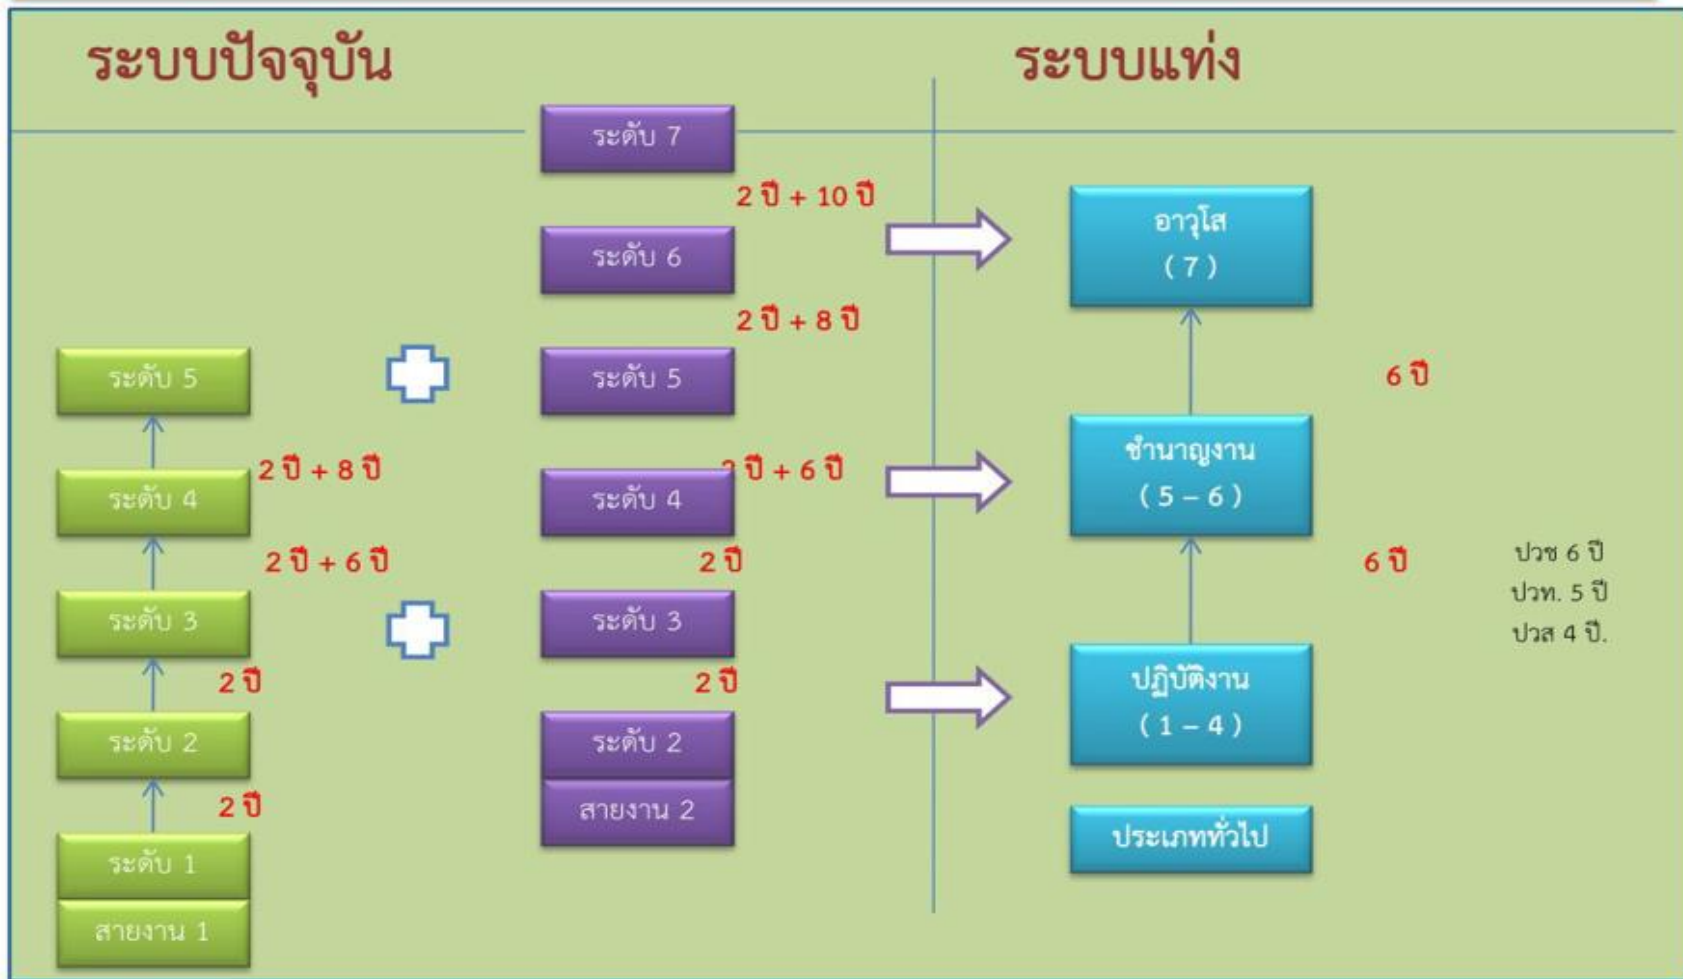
ระบบปัจจุบัน

ระบบแท่ง

ระดับ 7

2 ปี + 10 ปี

ระดับ 6

2 ปี + 8 ปี

ระดับ 5

ระดับ 4

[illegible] ปี + 6 ปี

2 ปี

ระดับ 3

2 ปี

ระดับ 2

สายงาน 2

ระดับ 5

2 ปี + 8 ปี

ระดับ 4

2 ปี + 6 ปี

ระดับ 3

2 ปี

ระดับ 2

2 ปี

ระดับ 1

สายงาน 1

อาวุโส
( 7 )

6 ปี

ชำนาญงาน
( 5 – 6 )

6 ปี

ปวช 6 ปี
ปวท. 5 ปี
ปวส 4 ปี.

ปฏิบัติงาน
( 1 – 4 )

ประเภททั่วไป